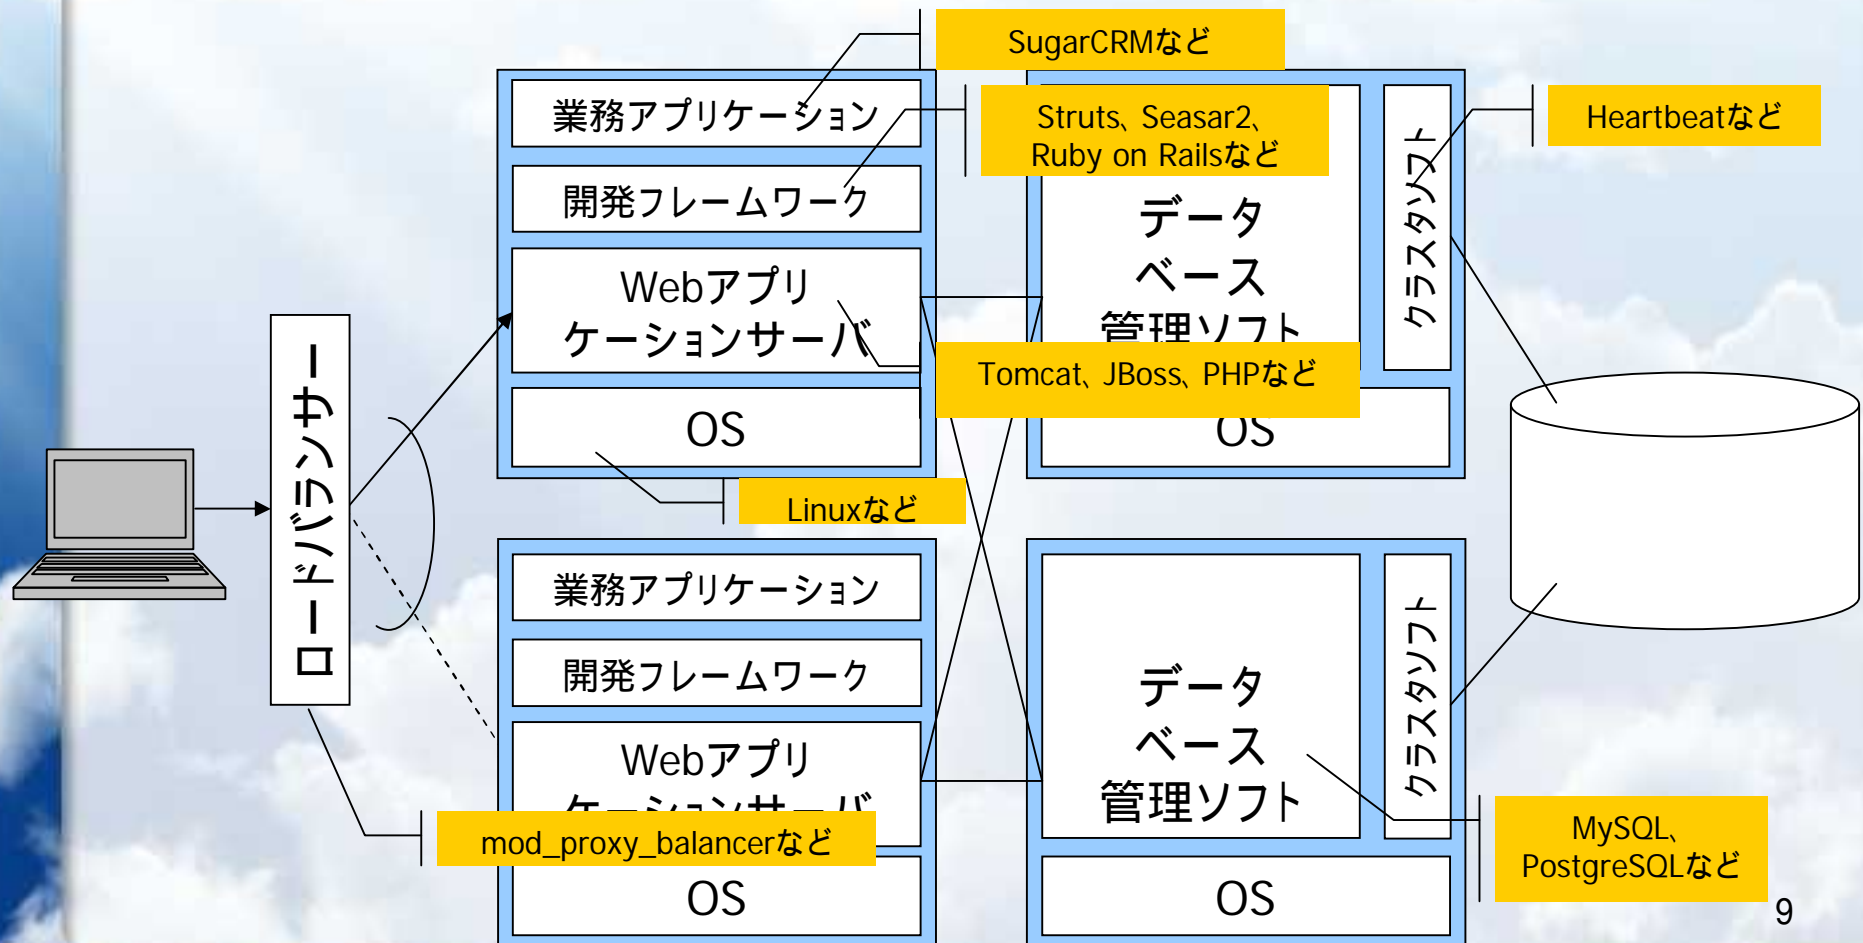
SugarCRMなど

業務アプリケーション

Struts、Seasar2、Ruby on Railsなど

開発フレームワーク

Heartbeatなど

データベース管理ソフト

クラスタソフト

Webアプリケーションサーバ

ロードバランサー

Tomcat、JBoss、PHPなど

OS

OS

Linuxなど

業務アプリケーション

開発フレームワーク

データベース管理ソフト

クラスタソフト

Webアプリケーションサーバ

mod_proxy_balancerなど

MySQL、PostgreSQLなど

OS

OS

9